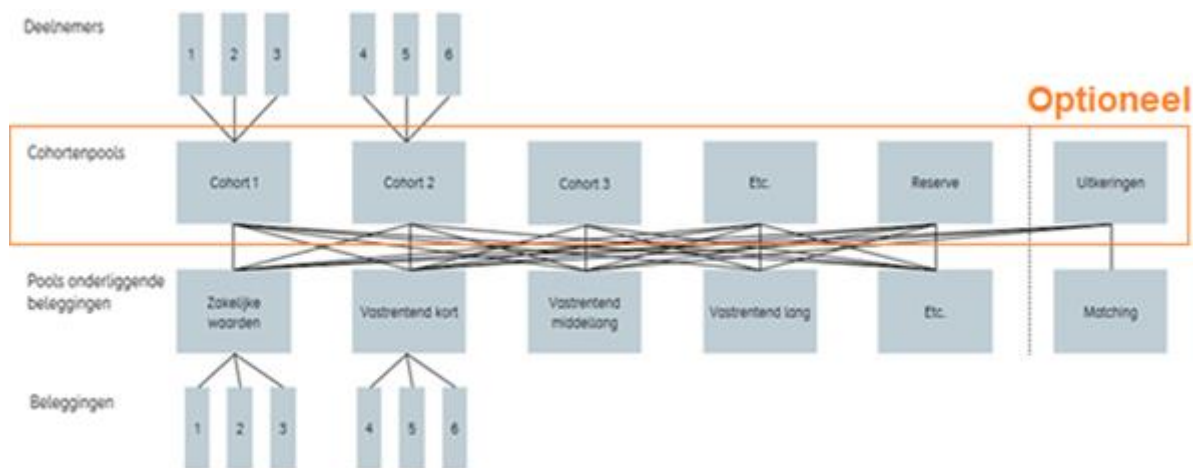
Deelnemers

1 2 3

4 5 6

Optioneel

Cohortenpools

Cohort 1

Cohort 2

Cohort 3

Etc.

Reserve

Uitkeringen

Pools onderliggende beleggingen

Zakelijke waarden

Vastrentend kort

Vastrentend middellang

Vastrentend lang

Etc.

Matching

Beleggingen

1 2 3

4 5 6